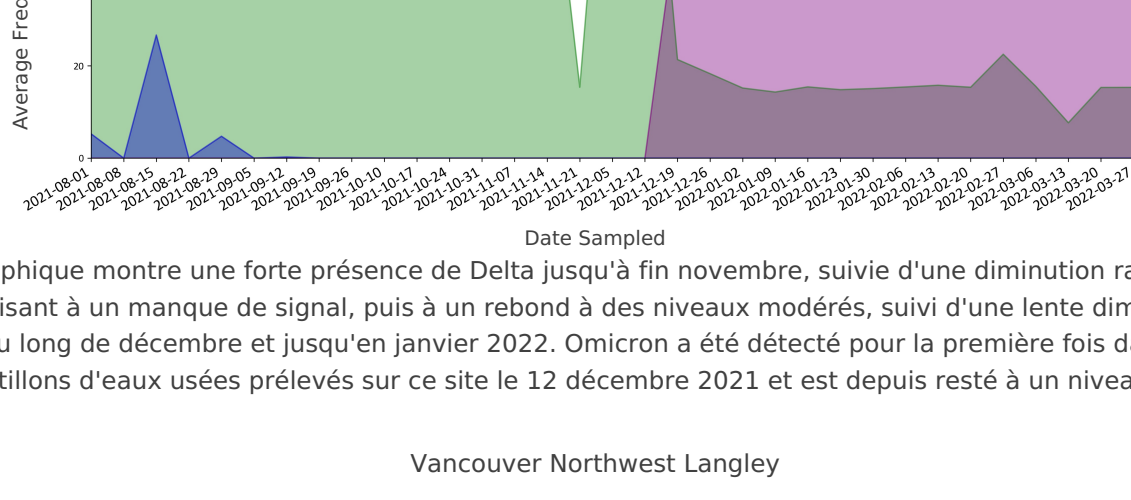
Average Freq

20

0

2021-08-01 2021-08-08 2021-08-15 2021-08-22 2021-08-29 2021-09-05 2021-09-12 2021-09-19 2021-09-26 2021-10-10 2021-10-17 2021-10-24 2021-10-31 2021-11-07 2021-11-14 2021-11-21 2021-12-05 2021-12-12 2021-12-19 2021-12-26 2022-01-02 2022-01-09 2022-01-16 2022-01-23 2022-01-30 2022-02-06 2022-02-13 2022-02-20 2022-02-27 2022-03-06 2022-03-13 2022-03-20 2022-03-27

Date Sampled

phique montre une forte présence de Delta jusqu'à fin novembre, suivie d'une diminution ra isant à un manque de signal, puis à un rebond à des niveaux modérés, suivi d'une lente dim u long de décembre et jusqu'en janvier 2022. Omicron a été détecté pour la première fois da tillons d'eaux usées prélevés sur ce site le 12 décembre 2021 et est depuis resté à un nivea

Vancouver Northwest Langley